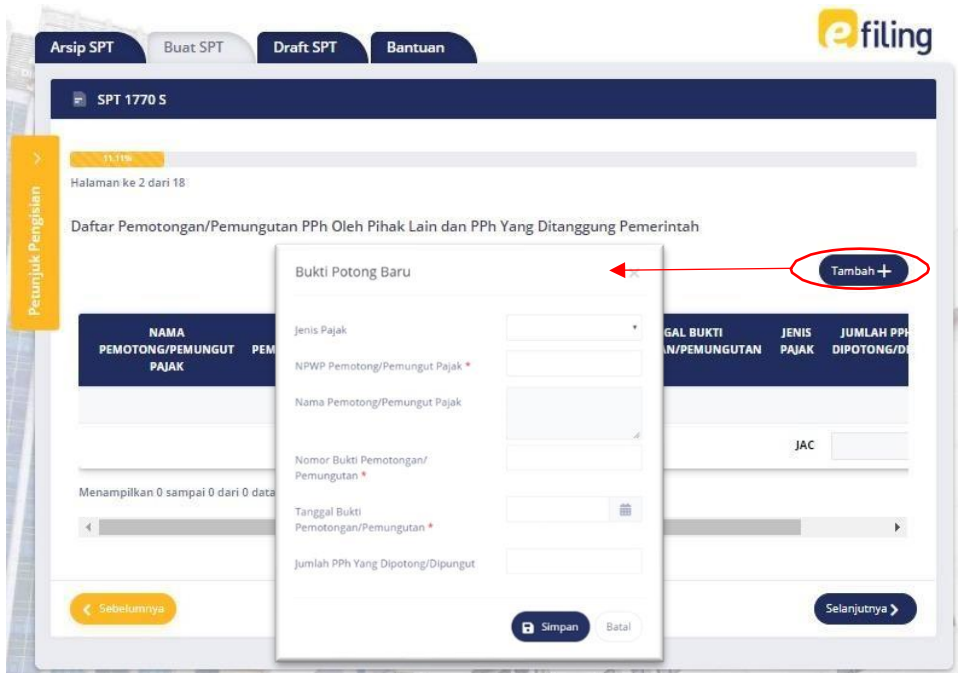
Arsip SPT
Buat SPT
Draft SPT
Bantuan

efiling

SPT 1770 S

Petunjuk Pengisian

11.11%

Halaman ke 2 dari 18

Daftar Pemotongan/Pemungutan PPh Oleh Pihak Lain dan PPh Yang Ditanggung Pemerintah

Tambah +

| NAMA PEMOTONG/PEMUNGUT PAJAK | PEM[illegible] | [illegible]GAL BUKTI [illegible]AN/PEMUNGUTAN | JENIS PAJAK | JUMLAH PPH DIPOTONG/D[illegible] |
|---|---|---|---|---|
| | | | JAC | |

Menampilkan 0 sampai 0 dari 0 data

Bukti Potong Baru
×

Jenis Pajak

NPWP Pemotong/Pemungut Pajak *

Nama Pemotong/Pemungut Pajak

Nomor Bukti Pemotongan/ Pemungutan *

Tanggal Bukti Pemotongan/Pemungutan *

Jumlah PPh Yang Dipotong/Dipungut

Simpan
Batal

Sebelumnya

Selanjutnya